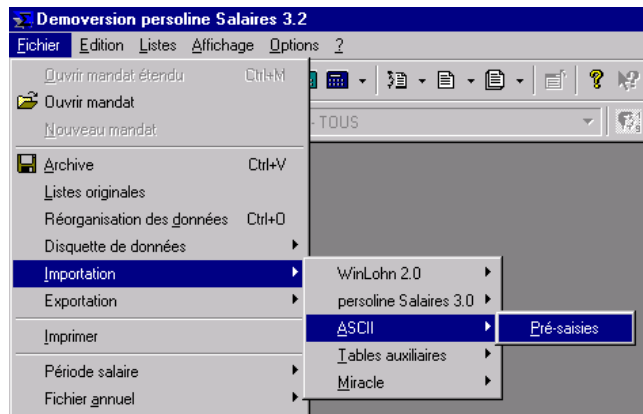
Demoversion persoline Salaires 3.2

Fichier Edition Listes Affichage Options ?

Ouvrir mandat étendu Ctrl+M
Ouvrir mandat
Nouveau mandat
Archive Ctrl+V
Listes originales
Réorganisation des données Ctrl+O
Disquette de données
Importation
Exportation
Imprimer
Période salaire
Fichier annuel

- TOUS

WinLohn 2.0
persoline Salaires 3.0
ASCII
Tables auxiliaires
Miracle

Pré-saisies